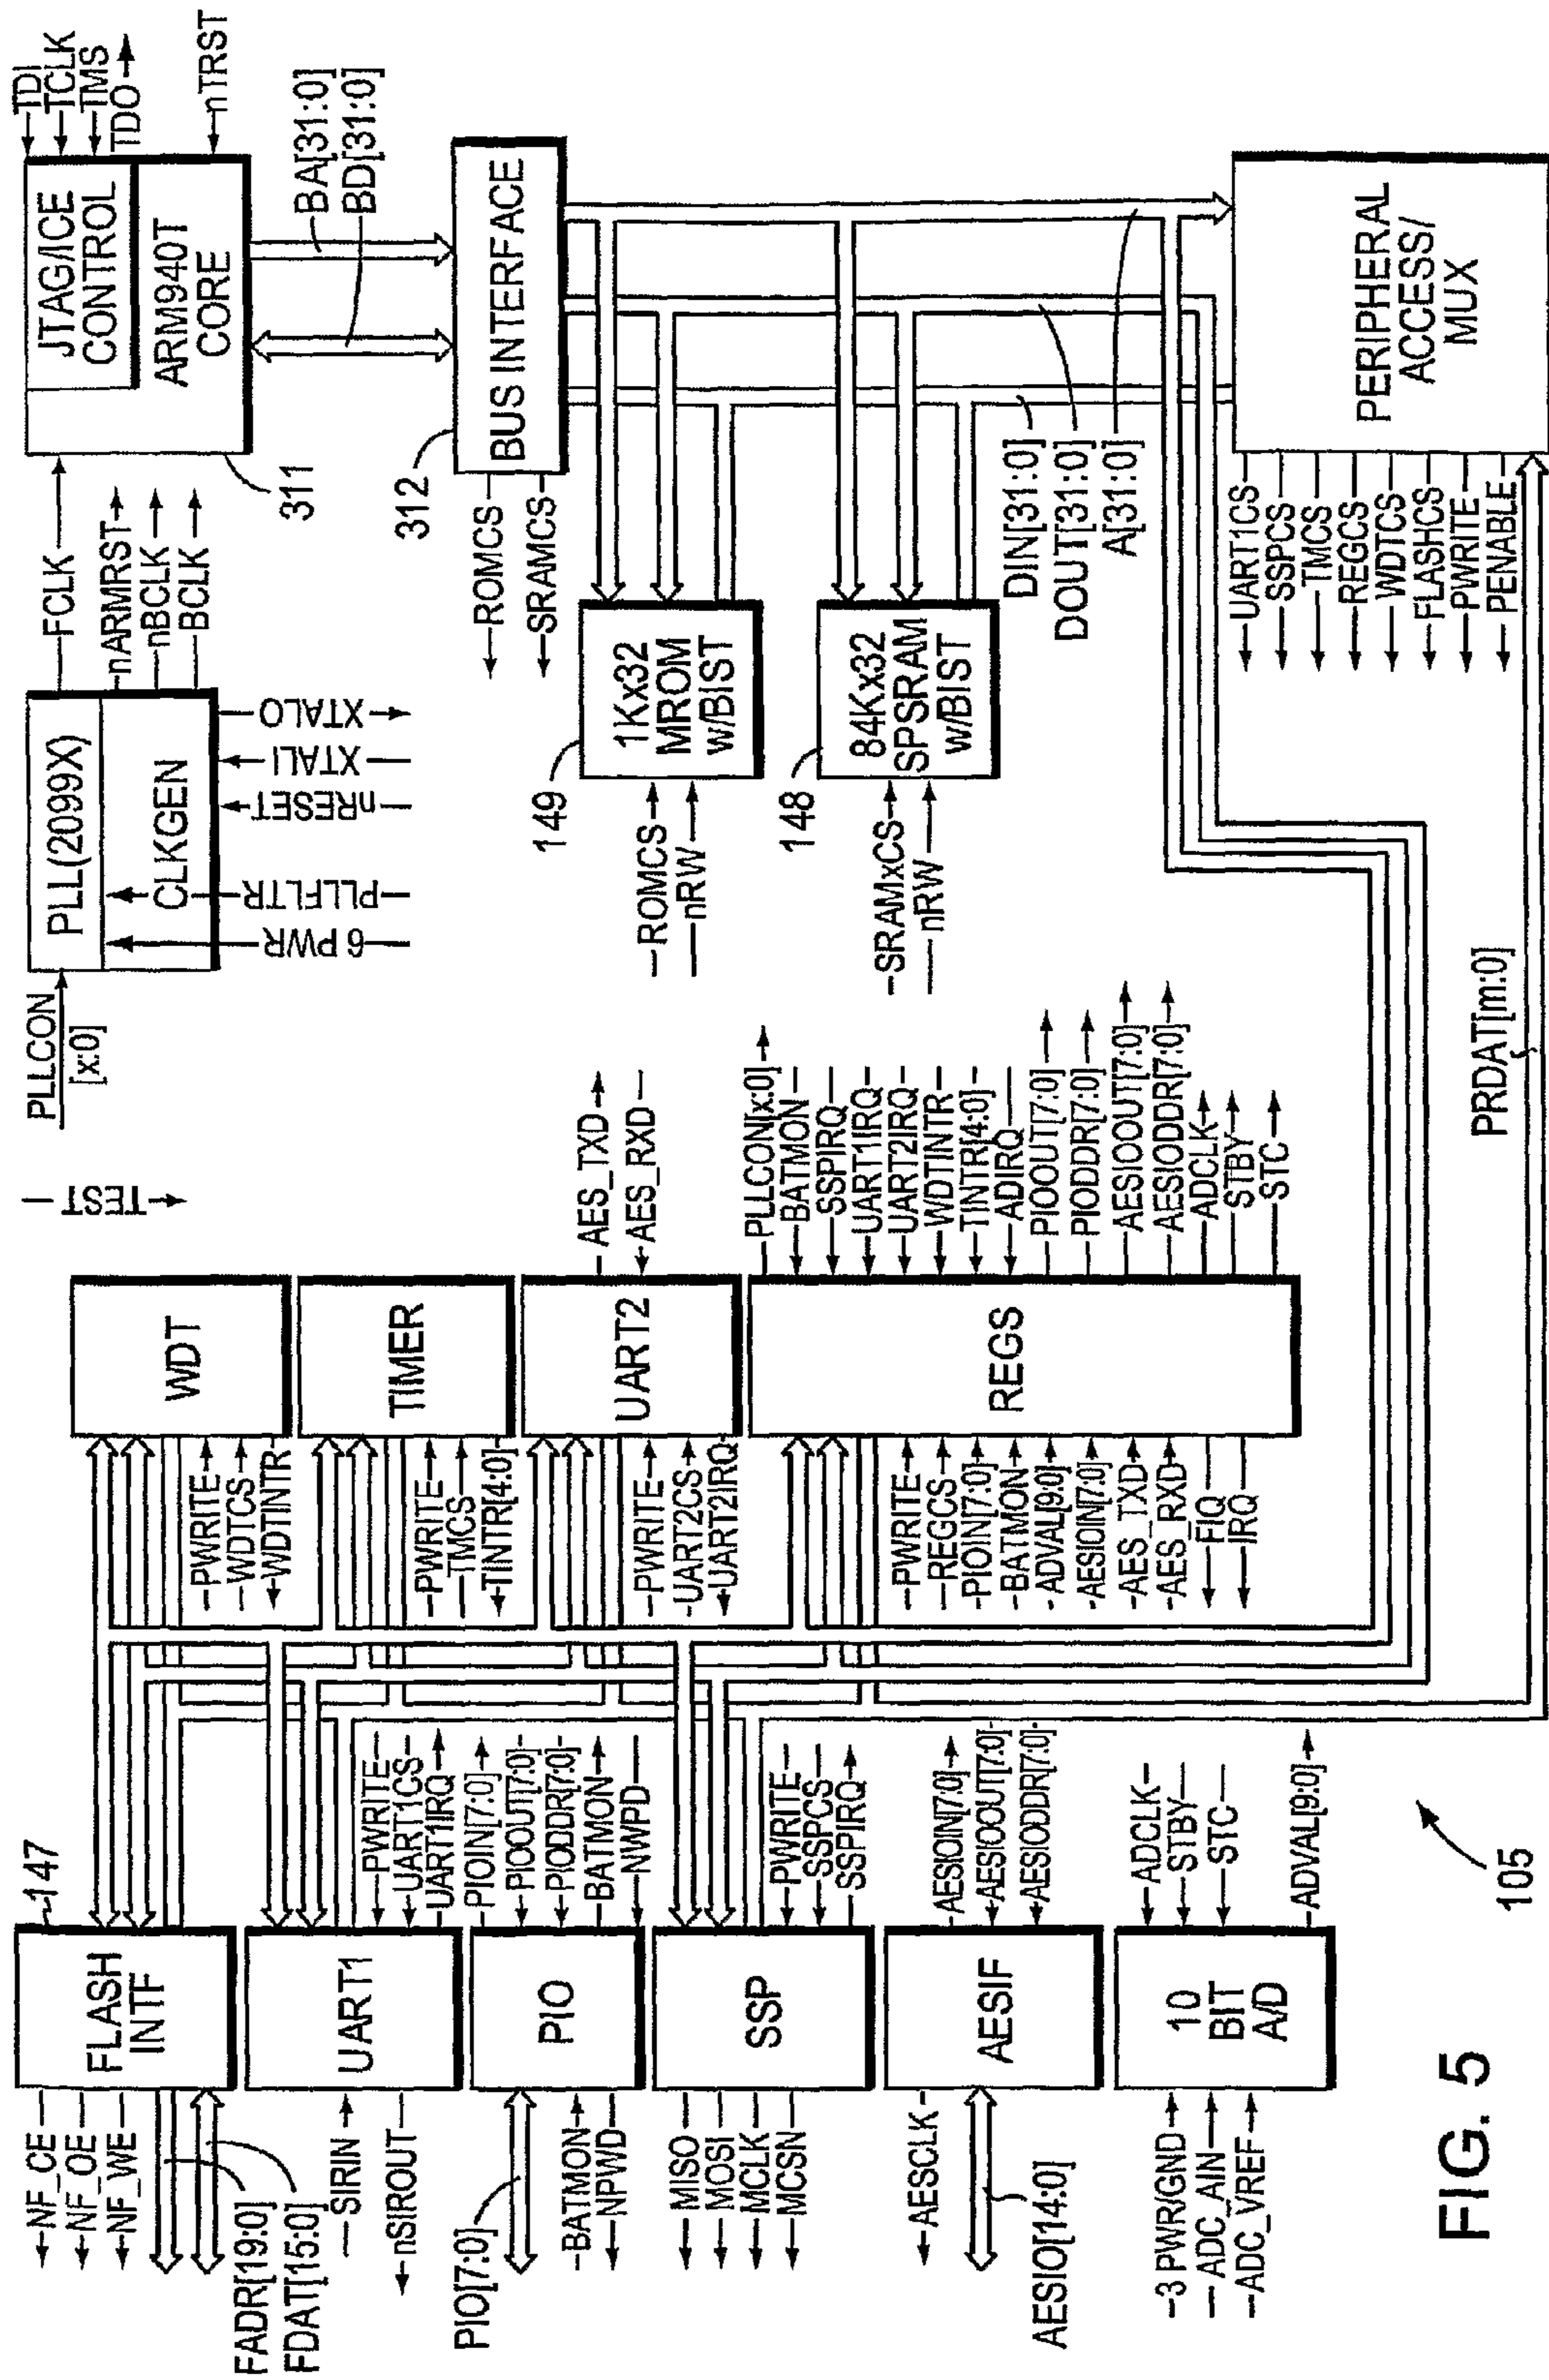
TDI
TCLK
TMS
TDO
nTRST
JTAG/ICE CONTROL
ARM940T CORE
311
BA[31:0]
BD[31:0]
BUS INTERFACE
312
PERIPHERAL ACCESS/ MUX
FCLK
nARMRST
nBCLK
BCLK
PLL(2099X)
CLKGEN
XTALO
XTALI
nRESET
PLLFLTR
6 PWR
PLLCON [x:0]
ROMCS
SRAMCS
1Kx32 MROM w/BIST
149
ROMCS
nRW
84Kx32 SPSRAM w/BIST
148
SRAMxCS
nRW
DIN[31:0]
DOUT[31:0]
A[31:0]
UART1CS
SSPCS
TMCS
REGCS
WDTCS
FLASHCS
PWRITE
PENABLE
PRDAT[m:0]
TEST
AES_TXD
AES_RXD
PLLCON[x:0]
BATMON
SSPIRQ
UART1IRQ
UART2IRQ
WDTINTR
TINTR[4:0]
ADIRQ
PIOOUT[7:0]
PIODDR[7:0]
AESIOOUT[7:0]
AESIODDR[7:0]
ADCLK
STBY
STC
WDT
TIMER
UART2
REGS
PWRITE
WDTCS
WDTINTR
PWRITE
TMCS
TINTR[4:0]
PWRITE
UART2CS
UART2IRQ
PWRITE
REGCS
PIOIN[7:0]
BATMON
ADVAL[9:0]
AESIOIN[7:0]
AES_TXD
AES_RXD
FIQ
IRQ
147
PWRITE
UART1CS
UART1IRQ
PIOIN[7:0]
PIOOUT[7:0]
PIODDR[7:0]
BATMON
NWPD
PWRITE
SSPCS
SSPIRQ
AESIOIN[7:0]
AESIOOUT[7:0]
AESIODDR[7:0]
ADCLK
STBY
STC
ADVAL[9:0]
105
FLASH INTF
UART1
PIO
SSP
AESIF
10 BIT A/D
NF_CE
NF_OE
NF_WE
FADR[19:0]
FDAT[15:0]
SIRIN
nSIROUT
PIO[7:0]
BATMON
NPWD
MISO
MOSI
MCLK
MCSN
AESCLK
AESIO[14:0]
3 PWR/GND
ADC_AIN
ADC_VREF
FIG. 5